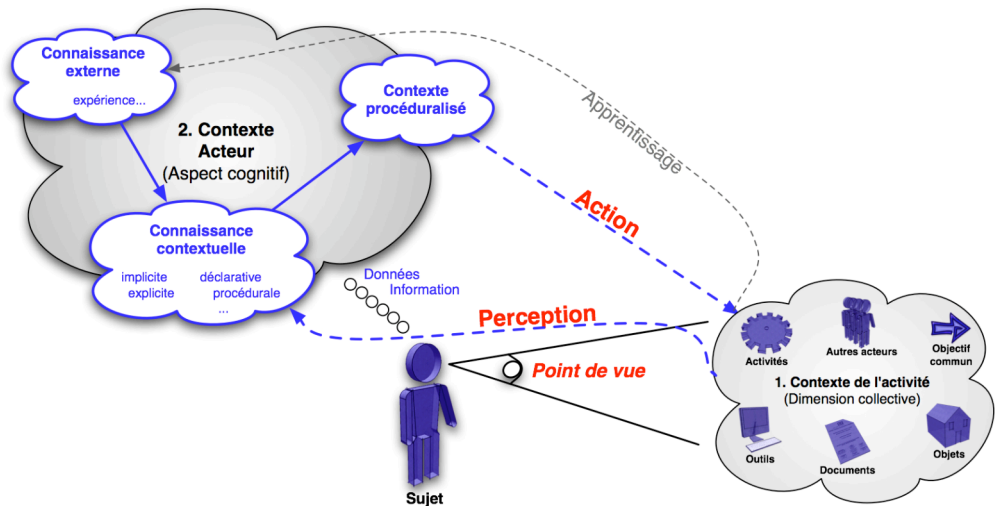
Connaissance externe
expérience...

2. Contexte Acteur
(Aspect cognitif)

Contexte procéduralisé

Apprentissage

Action

Connaissance contextuelle
implicite
explicite
déclarative
procédurale
...

Données
Information

Perception

Point de vue

Sujet

Activités
Autres acteurs
Objectif commun
1. Contexte de l'activité
(Dimension collective)
Outils
Documents
Objets